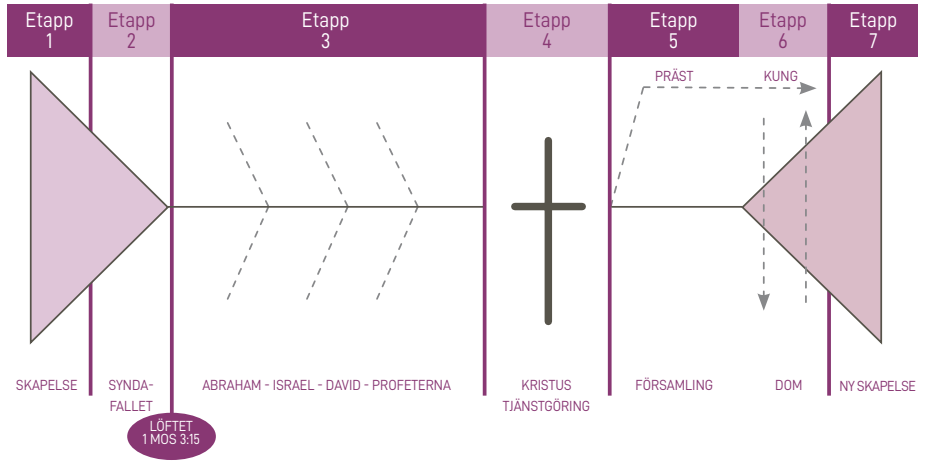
Etapp 1

Etapp 2

Etapp 3

Etapp 4

Etapp 5

Etapp 6

Etapp 7

PRÄST

KUNG

SKAPELSE

SYNDAFALLET

LÖFTET 1 MOS 3:15

ABRAHAM - ISRAEL - DAVID - PROFETERNA

KRISTUS TJÄNSTGÖRING

FÖRSAMLING

DOM

NY SKAPELSE